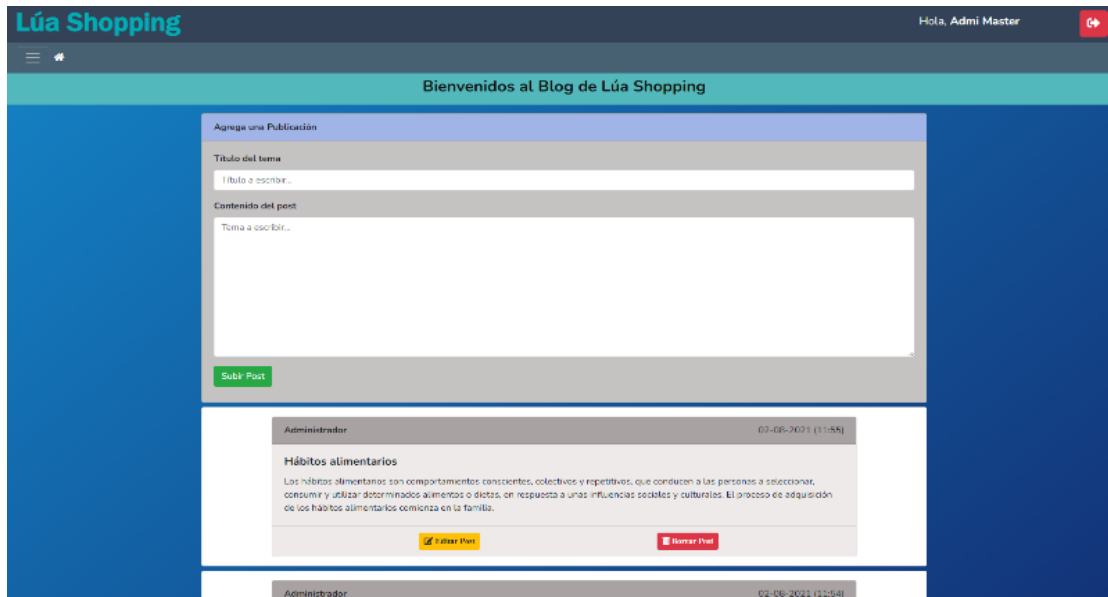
Lúa Shopping

Hola, Admi Master

Bienvenidos al Blog de Lúa Shopping

Agrega una Publicación

Titulo del tema

Titulo a escribir...

Contenido del post

Tema a escribir...

Subir Post

Administrador

02-08-2021 (11:55)

Hábitos alimentarios

Los hábitos alimentarios son comportamientos conscientes, colectivos y repetitivos, que conducen a las personas a seleccionar, consumir y utilizar determinados alimentos o dietas, en respuesta a unas influencias sociales y culturales. El proceso de adquisición de los hábitos alimentarios comienza en la familia.

Editar Post

Borrar Post

Administrador

02-08-2021 (11:54)